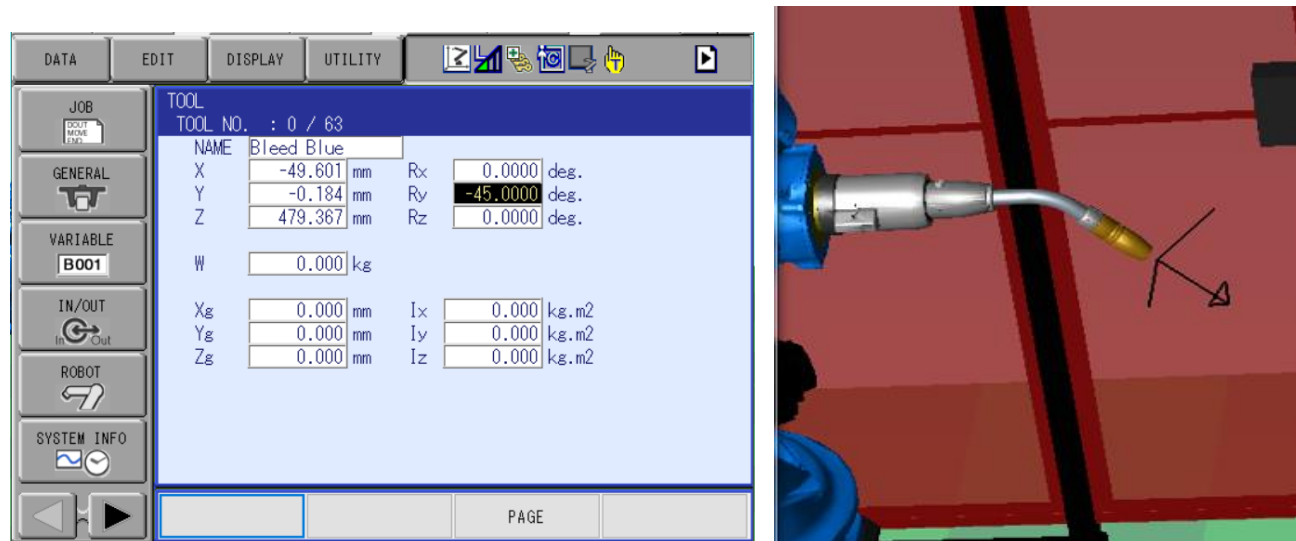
DATA EDIT DISPLAY UTILITY

JOB
DOUT MOVE END

GENERAL

VARIABLE
B001

IN/OUT
In Out

ROBOT

SYSTEM INFO

TOOL
TOOL NO. : 0 / 63

NAME Bleed Blue

| | | | | | |
|---|---|---|---|---|---|
| X | -49.601 | mm | Rx | 0.0000 | deg. |
| Y | -0.184 | mm | Ry | -45.0000 | deg. |
| Z | 479.367 | mm | Rz | 0.0000 | deg. |

W 0.000 kg

| | | | | | |
|---|---|---|---|---|---|
| Xg | 0.000 | mm | Ix | 0.000 | kg.m2 |
| Yg | 0.000 | mm | Iy | 0.000 | kg.m2 |
| Zg | 0.000 | mm | Iz | 0.000 | kg.m2 |

PAGE